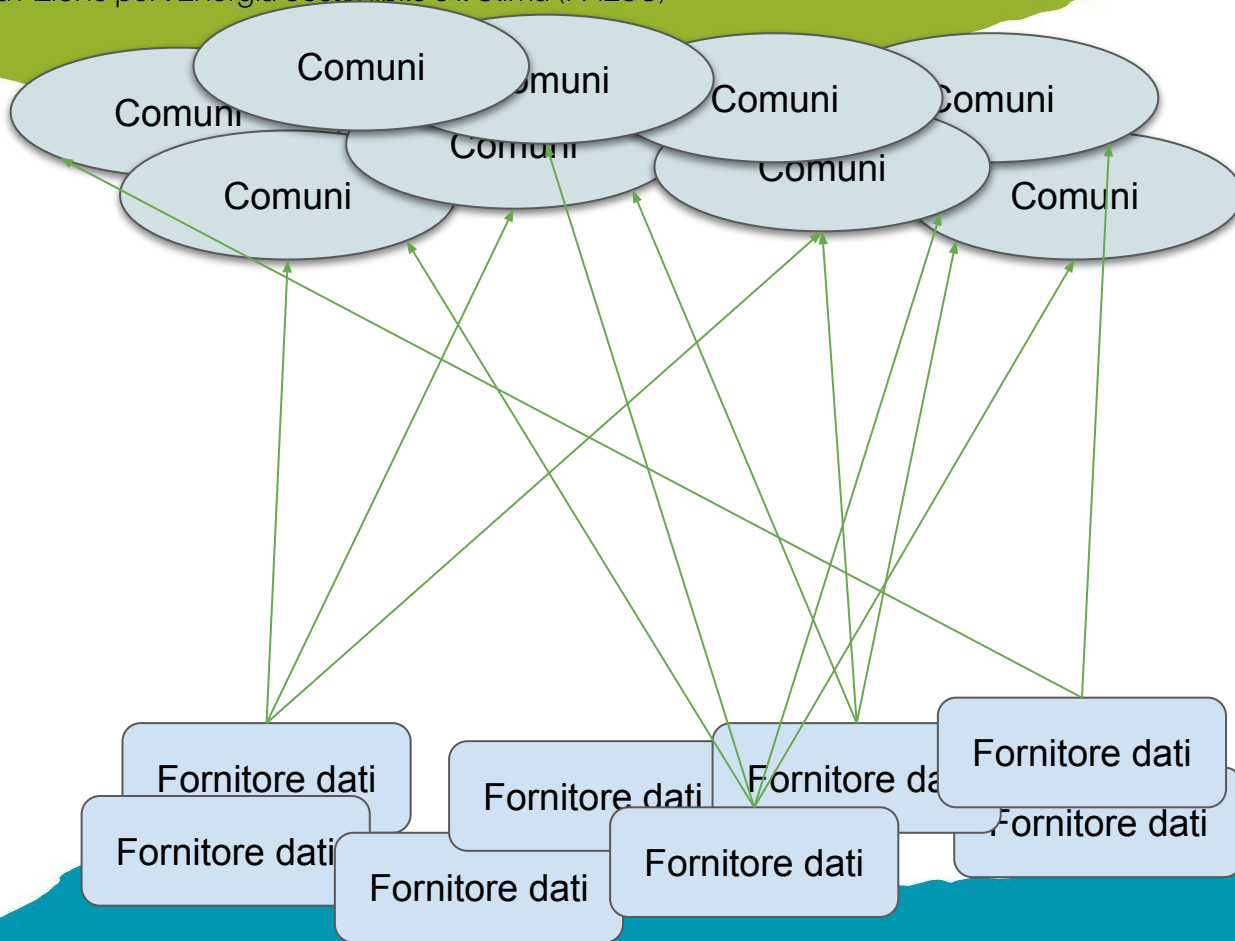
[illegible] Energia sostenibile e il Clima (PAESC)

Comuni

Comuni

Comuni

Comuni

Comuni

Comuni

Comuni

Comuni

Comuni

Fornitore dati

Fornitore dati

Fornitore dati

Fornitore dati

Fornitore dati

Fornitore dati

Fornitore dati

Fornitore dati